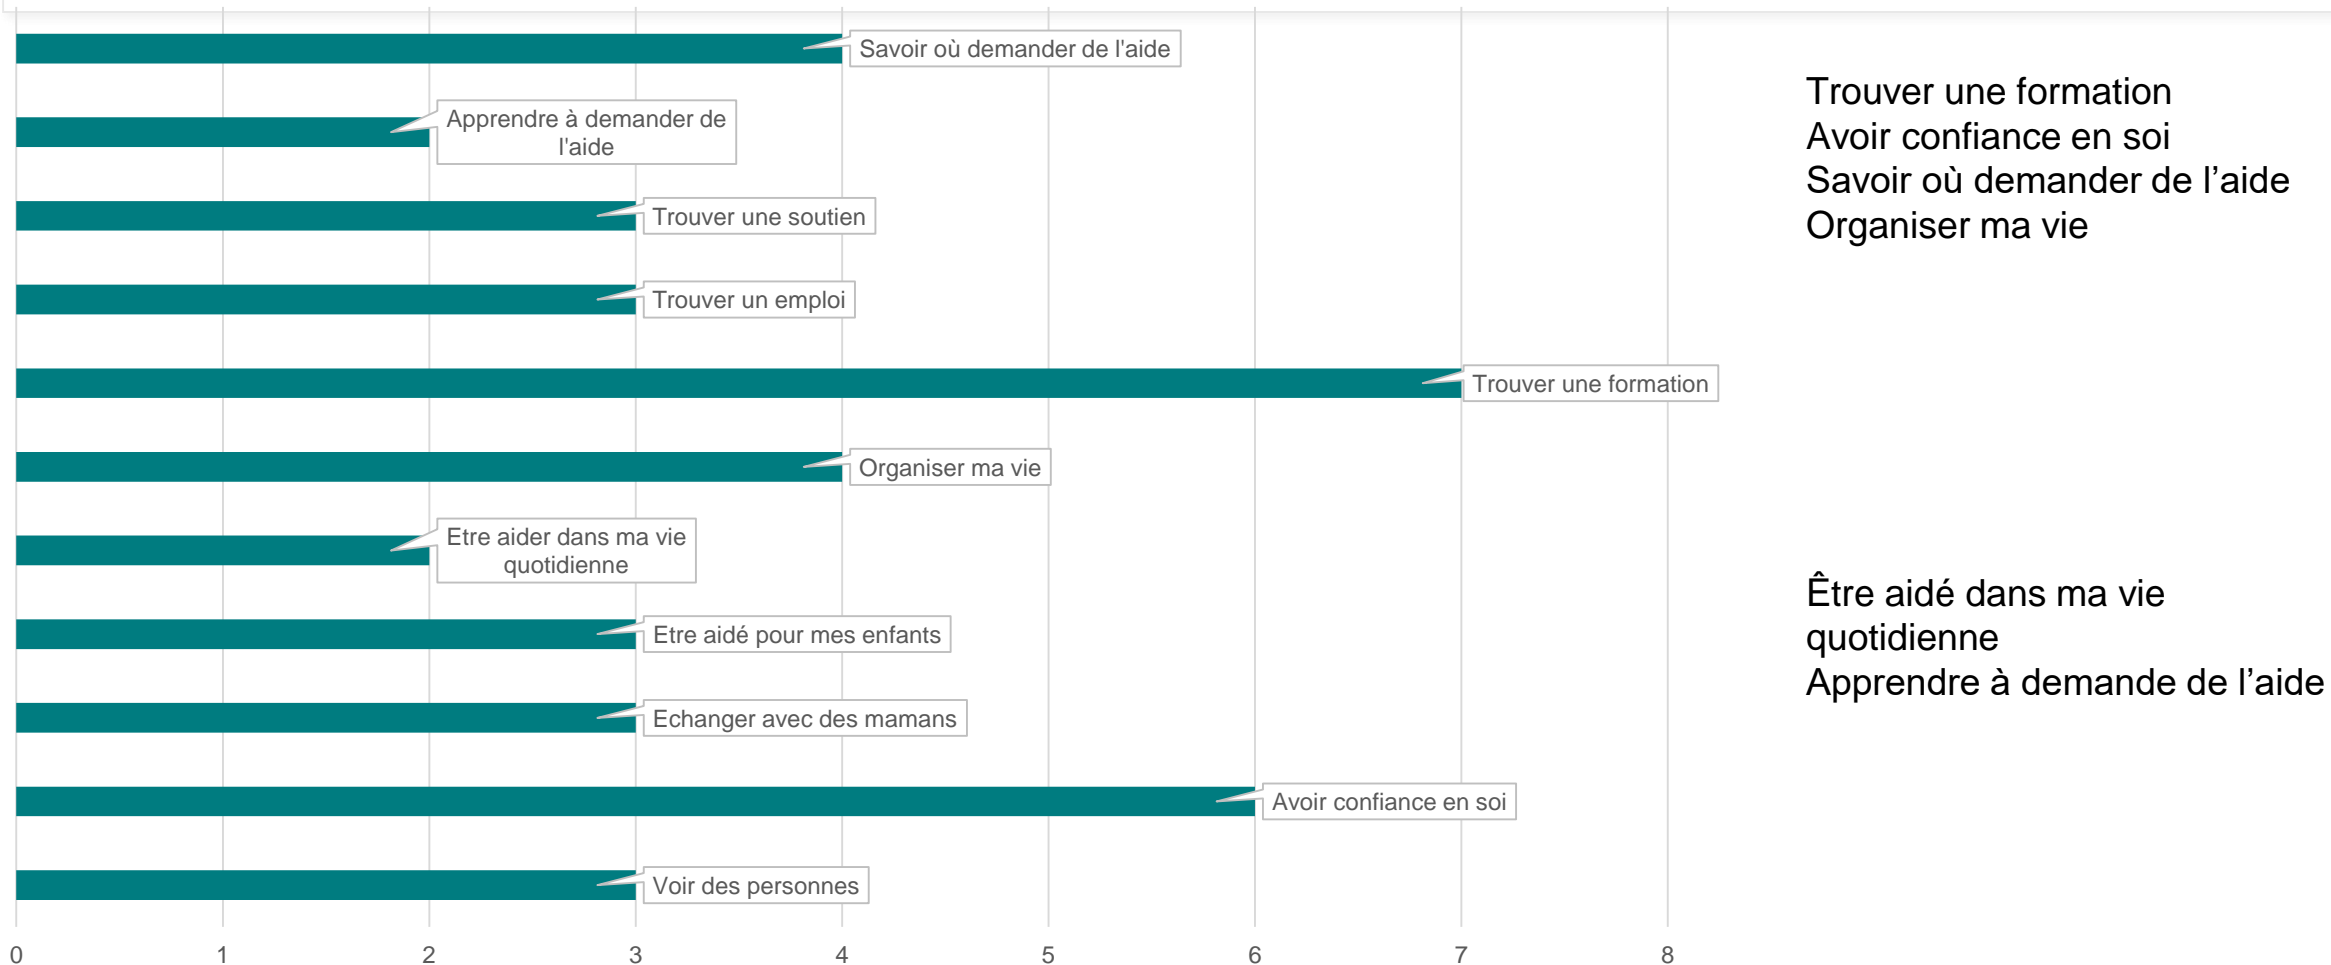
Savoir où demander de l'aide

Apprendre à demander de l'aide

Trouver une soutien

Trouver un emploi

Trouver une formation

Organiser ma vie

Etre aider dans ma vie quotidienne

Etre aidé pour mes enfants

Echanger avec des mamans

Avoir confiance en soi

Voir des personnes

0 1 2 3 4 5 6 7 8

Trouver une formation
Avoir confiance en soi
Savoir où demander de l'aide
Organiser ma vie

Être aidé dans ma vie quotidienne
Apprendre à demande de l'aide